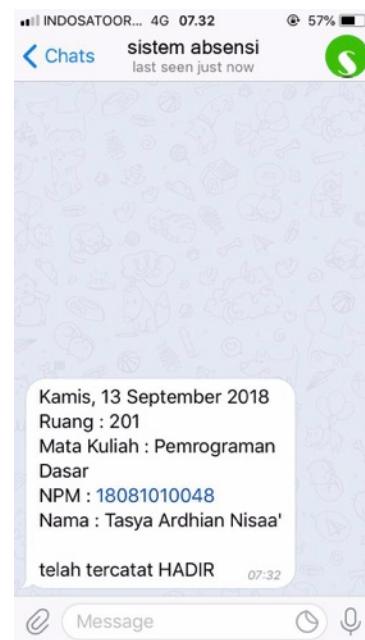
INDOSATOOR... 4G 07.32 57%

Chats
sistem absensi
last seen just now
S

Kamis, 13 September 2018
Ruang : 201
Mata Kuliah : Pemrograman Dasar
NPM : 18081010048
Nama : Tasya Ardhian Nisaa'

telah tercatat HADIR 07:32

Message